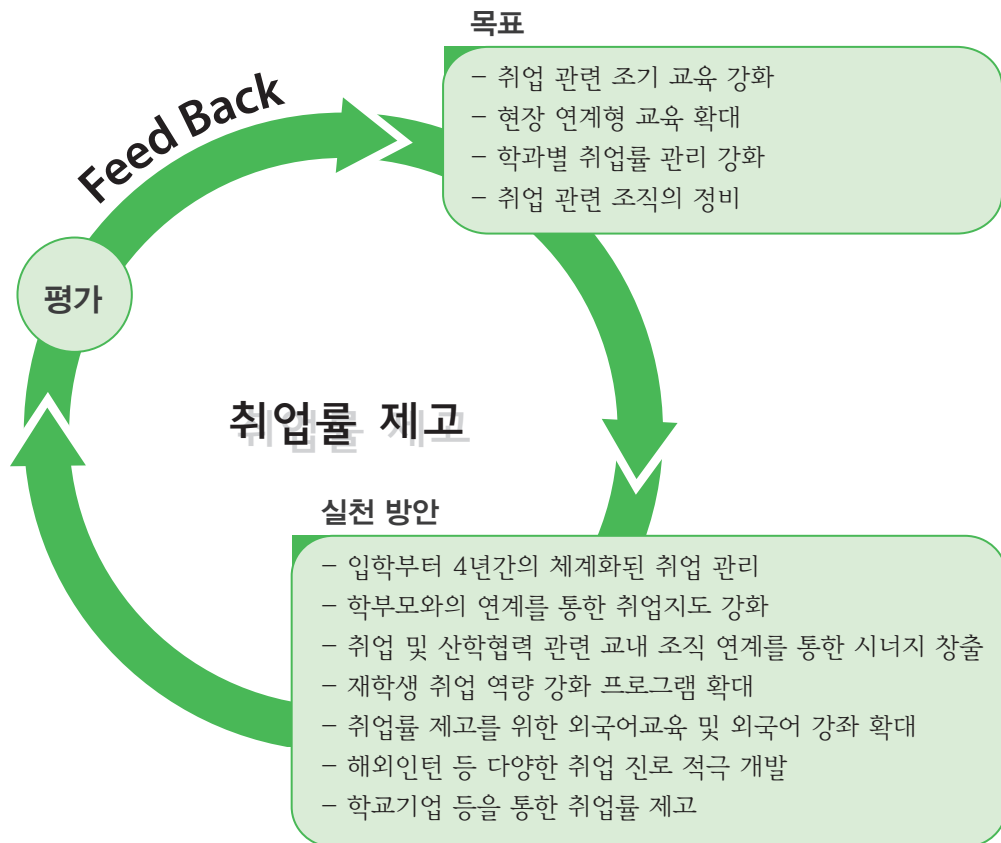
목표

– 취업 관련 조기 교육 강화
– 현장 연계형 교육 확대
– 학과별 취업률 관리 강화
– 취업 관련 조직의 정비

Feed Back

평가

취업률 제고

실천 방안

– 입학부터 4년간의 체계화된 취업 관리
– 학부모와의 연계를 통한 취업지도 강화
– 취업 및 산학협력 관련 교내 조직 연계를 통한 시너지 창출
– 재학생 취업 역량 강화 프로그램 확대
– 취업률 제고를 위한 외국어교육 및 외국어 강좌 확대
– 해외인턴 등 다양한 취업 진로 적극 개발
– 학교기업 등을 통한 취업률 제고